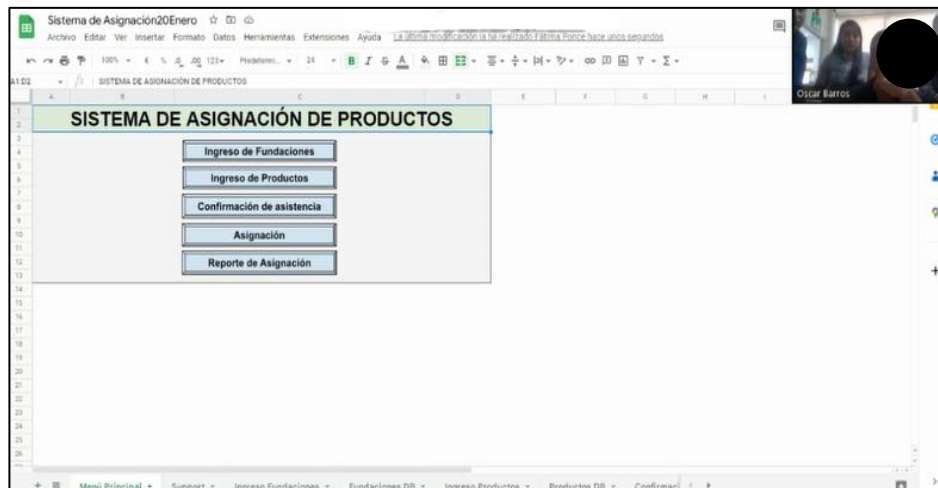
Sistema de Asignación20Enero

Archivo Editar Ver Insertar Formato Datos Herramientas Extensiones Ayuda La última modificación la ha realizado Fátima Ponce hace unos segundos

100% € % .0 .00 123 Predeterm... 24 B I S A

A1:D2 SISTEMA DE ASIGNACIÓN DE PRODUCTOS

A B C D E F G H I

SISTEMA DE ASIGNACIÓN DE PRODUCTOS

Ingreso de Fundaciones

Ingreso de Productos

Confirmación de asistencia

Asignación

Reporte de Asignación

Oscar Barros

Menú Principal Support Ingreso Fundaciones Fundaciones DB Ingreso Productos Productos DB Confirmaci